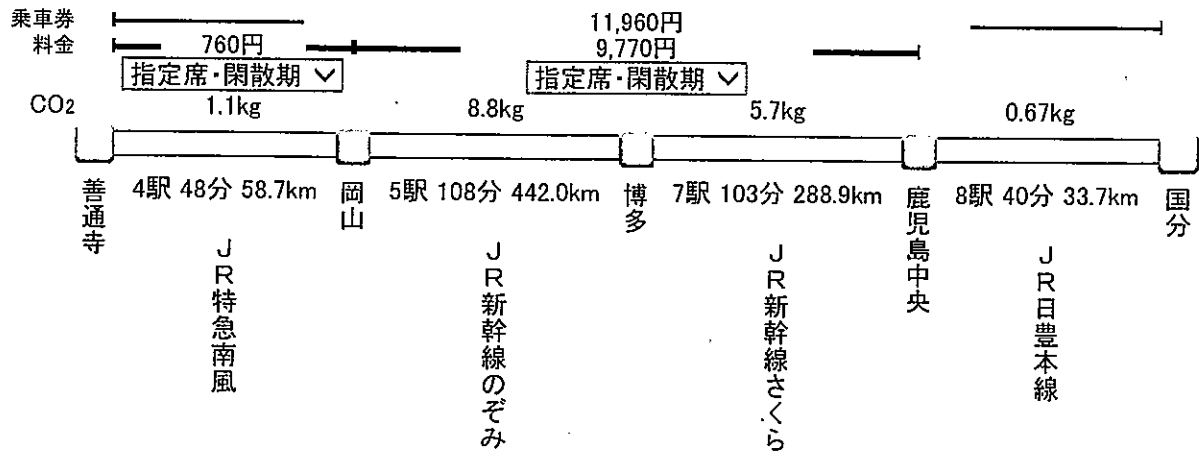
乗車券
料金
760円
指定席･閑散期 ∨
11,960円
9,770円
指定席･閑散期 ∨

$CO_2$ 1.1kg 8.8kg 5.7kg 0.67kg

善通寺
4駅 48分 58.7km
JR特急南風
岡山
5駅 108分 442.0km
JR新幹線のぞみ
博多
7駅 103分 288.9km
JR新幹線さくら
鹿児島中央
8駅 40分 33.7km
JR日豊本線
国分